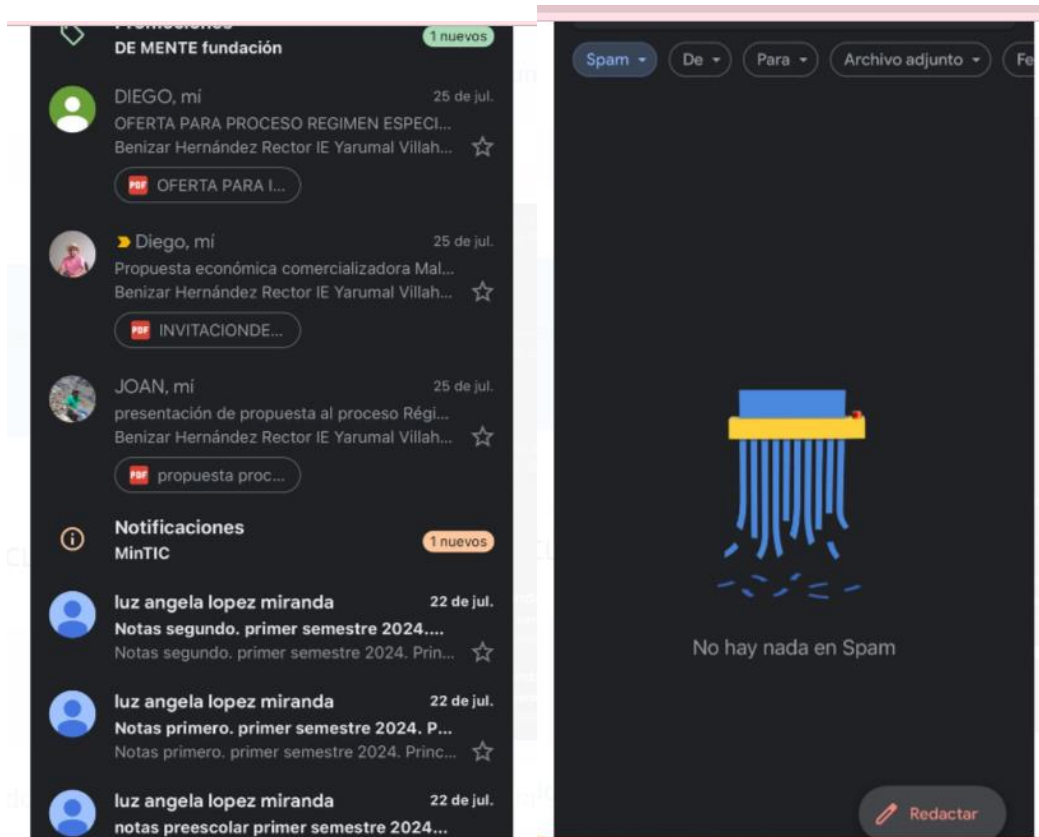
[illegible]
DE MENTE fundación
1 nuevos

DIEGO, mí
25 de jul.
OFERTA PARA PROCESO REGIMEN ESPECI...
Benizar Hernández Rector IE Yarumal Villah...
OFERTA PARA I...

Diego, mí
25 de jul.
Propuesta económica comercializadora Mal...
Benizar Hernández Rector IE Yarumal Villah...
INVITACIONDE...

JOAN, mí
25 de jul.
presentación de propuesta al proceso Régi...
Benizar Hernández Rector IE Yarumal Villah...
propuesta proc...

Notificaciones
MinTIC
1 nuevos

luz angela lopez miranda
22 de jul.
Notas segundo. primer semestre 2024....
Notas segundo. primer semestre 2024. Prin...

luz angela lopez miranda
22 de jul.
Notas primero. primer semestre 2024. P...
Notas primero. primer semestre 2024. Princ...

luz angela lopez miranda
22 de jul.
notas preescolar primer semestre 2024...

Spam
De
Para
Archivo adjunto
Fe

No hay nada en Spam

Redactar